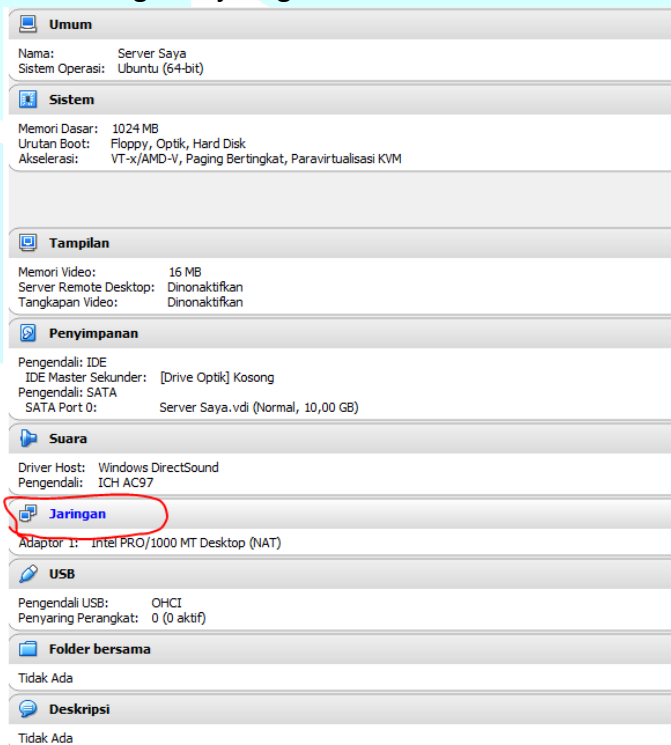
Umum

Nama: Server Saya
Sistem Operasi: Ubuntu (64-bit)

Sistem

Memori Dasar: 1024 MB
Urutan Boot: Floppy, Optik, Hard Disk
Akselerasi: VT-x/AMD-V, Paging Bertingkat, Paravirtualisasi KVM

Tampilan

Memori Video: 16 MB
Server Remote Desktop: Dinonaktifkan
Tangkapan Video: Dinonaktifkan

Penyimpanan

Pengendali: IDE
IDE Master Sekunder: [Drive Optik] Kosong
Pengendali: SATA
SATA Port 0: Server Saya.vdi (Normal, 10,00 GB)

Suara

Driver Host: Windows DirectSound
Pengendali: ICH AC97

Jaringan

Adaptor 1: Intel PRO/1000 MT Desktop (NAT)

USB

Pengendali USB: OHCI
Penyaring Perangkat: 0 (0 aktif)

Folder bersama

Tidak Ada

Deskripsi

Tidak Ada